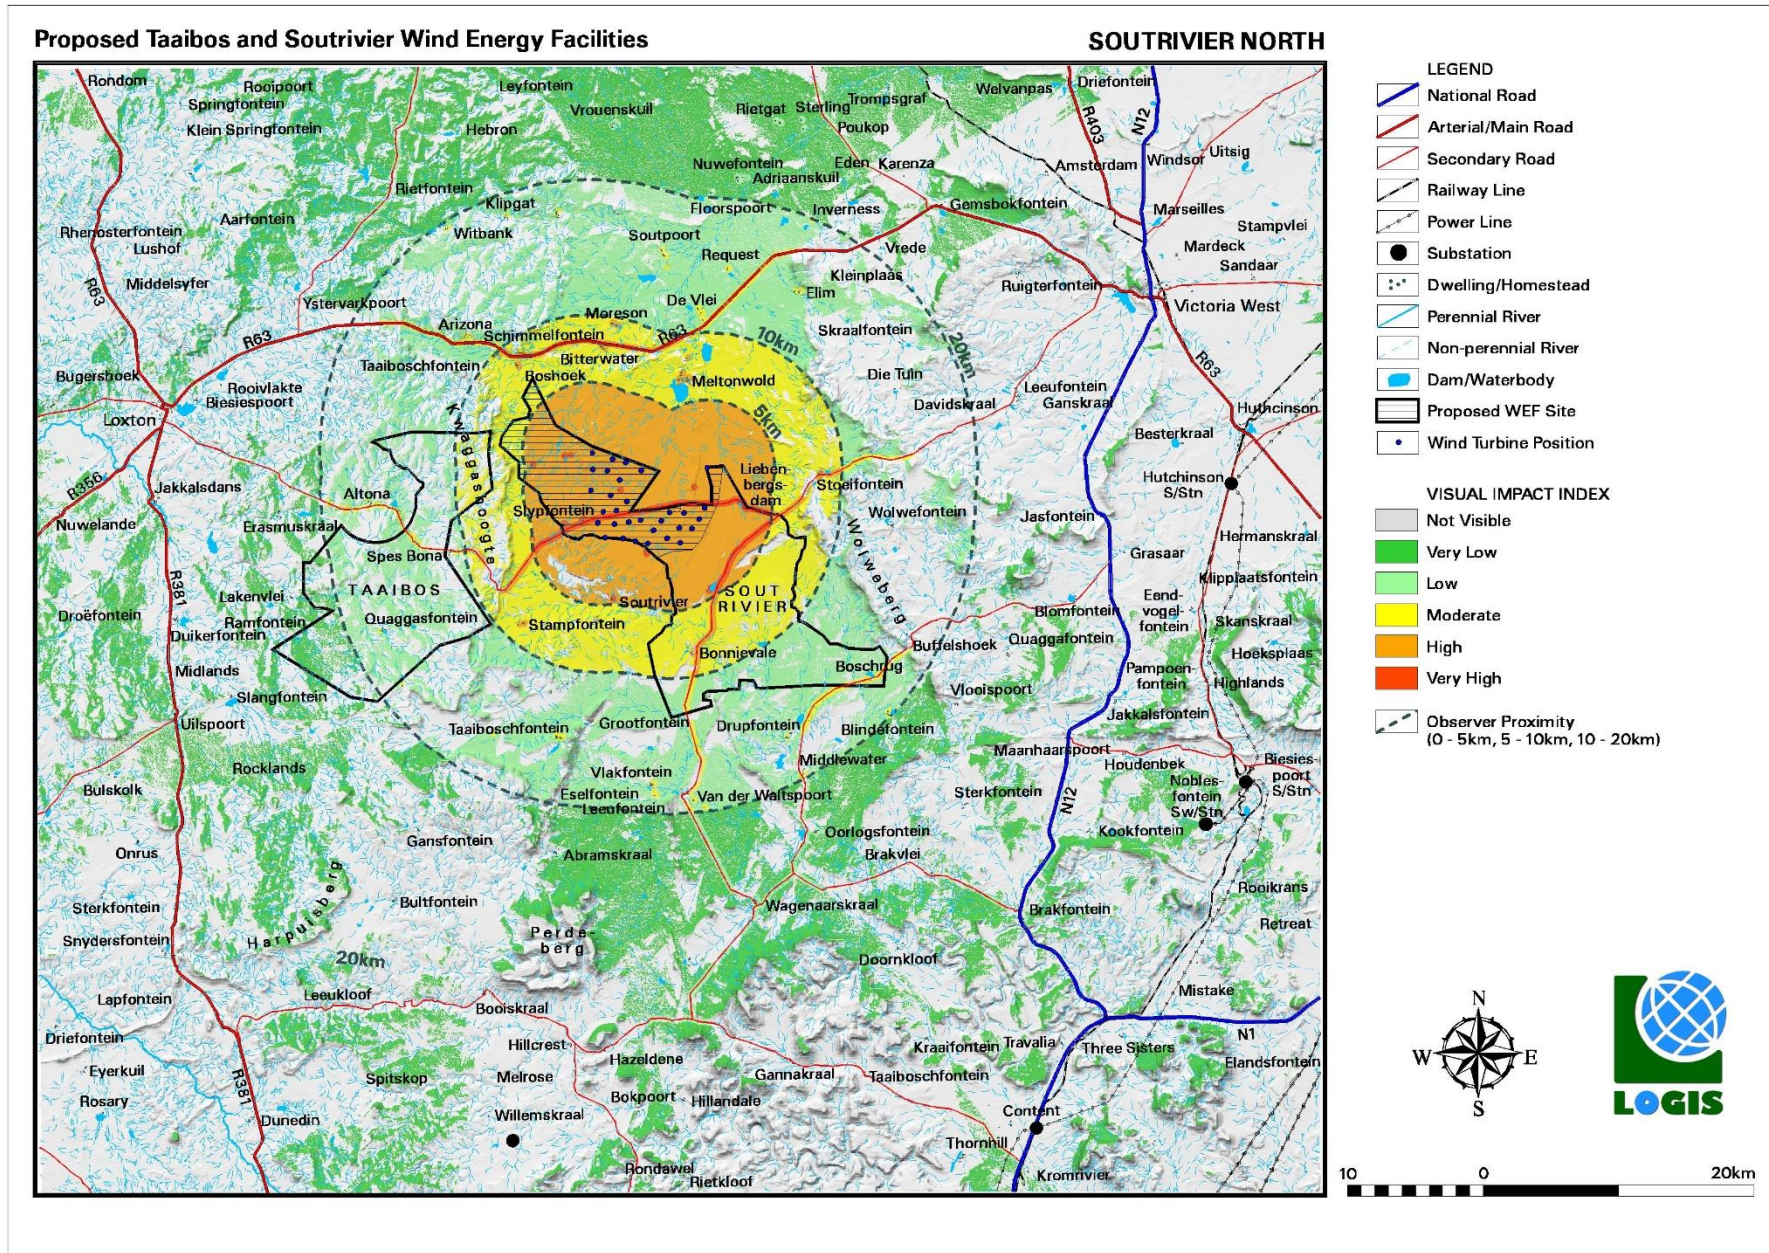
Proposed Taaibos and Soutrivier Wind Energy Facilities

SOUTRIVIER NORTH

Rondom
Rooipoort
Springfontein
Klein Springfontein
Leyfontein
Vrouenskuil
Hebron
Rietgat
Sterling
Trompsgraf
Poukop
Welvanpas
Driefontein
R403
N12
Nuwefontein
Adriaanskuil
Eden
Karenza
Amsterdam
Windsor
Uitsig
Rietfontein
Klipgat
Aarfontein
Floorspoort
Inverness
Gemsbokfontein
Marseilles
Stampvlei
Rhenosterfontein
Lushof
Witbank
Soutpoort
Request
Vrede
Mardeck
Sandaar
R63
Middelsyfer
Kleinplaas
Elim
Ruigterfontein
Ystervarkpoort
De Vlei
Victoria West
Moreson
Arizona
Schimmelfontein
R63
Skraalfontein
R63
10km
20km
Bitterwater
Taaiboschfontein
Boshoek
Meltonwold
Die Tuin
R63
Bugershoek
Rooivlakte
Biesiespoort
Leeufontein
Ganskraal
Davidskraal
5km
Hutchinson
Loxton
Kwaggaskogte
Besterkraal
R356
Jakkalsdans
Liebenbergsdam
Stoeifontein
Hutchinson S/Stn
Altona
Slypfontein
Wolwefontein
Jasfontein
Nuwelande
Erasmuskraal
Hermanskraal
Spes Bona
Wolweberg
Grasaar
Klipplaatsfontein
R381
Lakenvlei
TAAIBOS
Soutrivier
SOUT RIVIER
Eendvogelfontein
Droëfontein
Ramfontein
Quaggasfontein
Stampfontein
Blomfontein
Skanskraal
Duikerfontein
Quaggafontein
Buffelshoek
Hoeksplaas
Midlands
Bonnievale
Boschrug
Pampoenfontein
Highlands
Slangfontein
Vlooispoort
Uilspoort
Taaiboschfontein
Grootfontein
Drupfontein
Blindefontein
Jakkalsfontein
Maanhaarspoort
Rocklands
Middlewater
Houdenbek
Biesiespoort S/Stn
Vlakfontein
Noblesfontein Sw/Stn
Bulskolk
Eselfontein
Leeufontein
Van der Waltspoort
Sterkfontein
N12
Kookfontein
Oorlogsfontein
Onrus
Gansfontein
Brakvlei
Abramskraal
Rooikrans
Sterkfontein
Bultfontein
Wagenaarskraal
Brakfontein
Retreat
Snydersfontein
Harpuisberg
Perdeberg
20km
Doornkloof
Lapfontein
Leeukloof
Mistake
Booiskraal
N1
Driefontein
Hillcrest
Kraaifontein
Travalia
Three Sisters
Hazeldene
Elandsfontein
Eyerkuil
Spitskop
Melrose
Gannakraal
Taaiboschfontein
R381
Rosary
Bokpoort
Hillandale
Dunedin
Willemskraal
Content
Thornhill
Rondawel
Rietkloof
Kromrivier

LEGEND
National Road
Arterial/Main Road
Secondary Road
Railway Line
Power Line
Substation
Dwelling/Homestead
Perennial River
Non-perennial River
Dam/Waterbody
Proposed WEF Site
Wind Turbine Position

VISUAL IMPACT INDEX
Not Visible
Very Low
Low
Moderate
High
Very High

Observer Proximity (0 - 5km, 5 - 10km, 10 - 20km)

N
W
E
S

LOGIS

10 0 20km